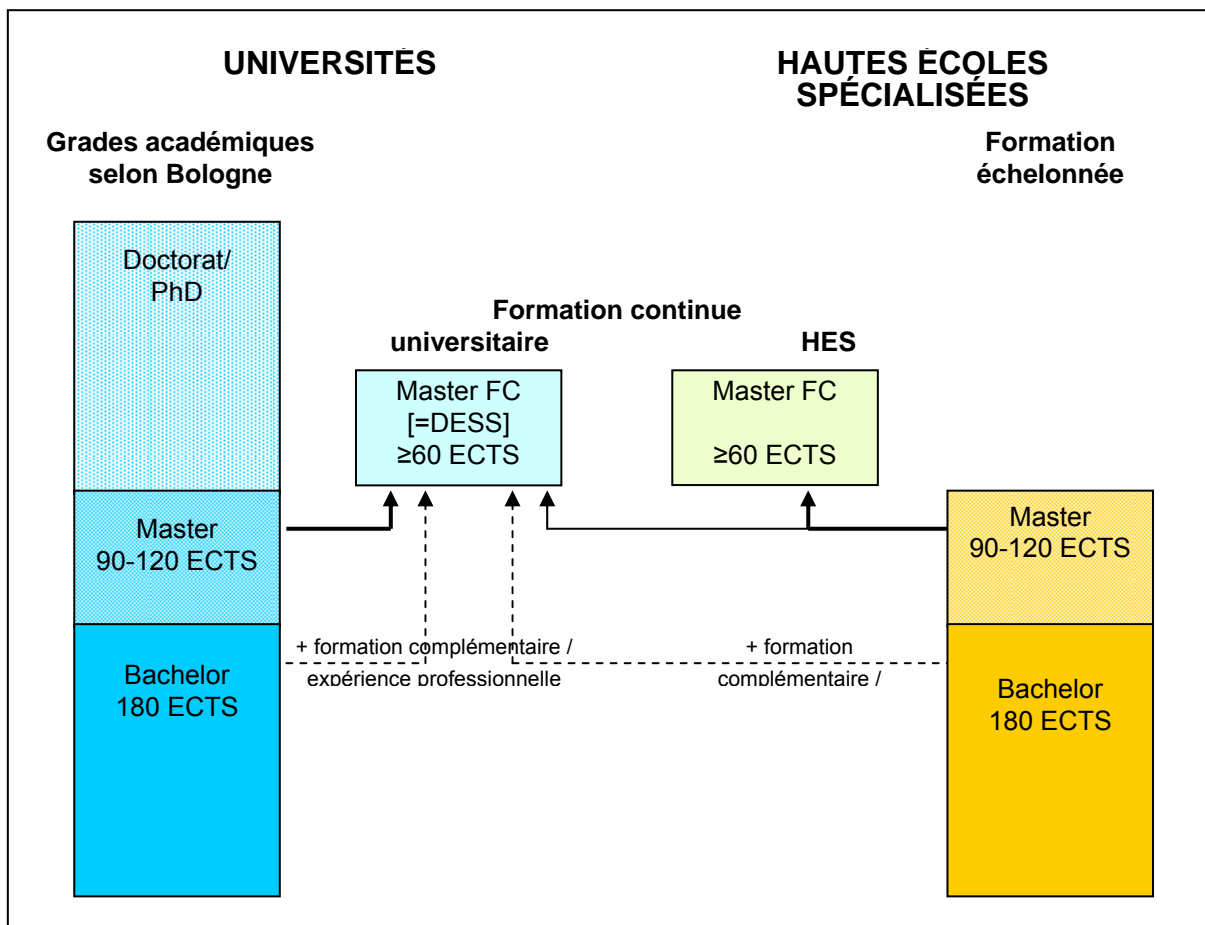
UNIVERSITÉS

HAUTES ÉCOLES SPÉCIALISÉES

Grades académiques selon Bologne

Formation échelonnée

Doctorat/ PhD

Formation continue

universitaire

HES

Master FC [=DESS] ≥60 ECTS

Master FC ≥60 ECTS

Master 90-120 ECTS

Master 90-120 ECTS

+ formation complémentaire / expérience professionnelle

+ formation complémentaire /

Bachelor 180 ECTS

Bachelor 180 ECTS